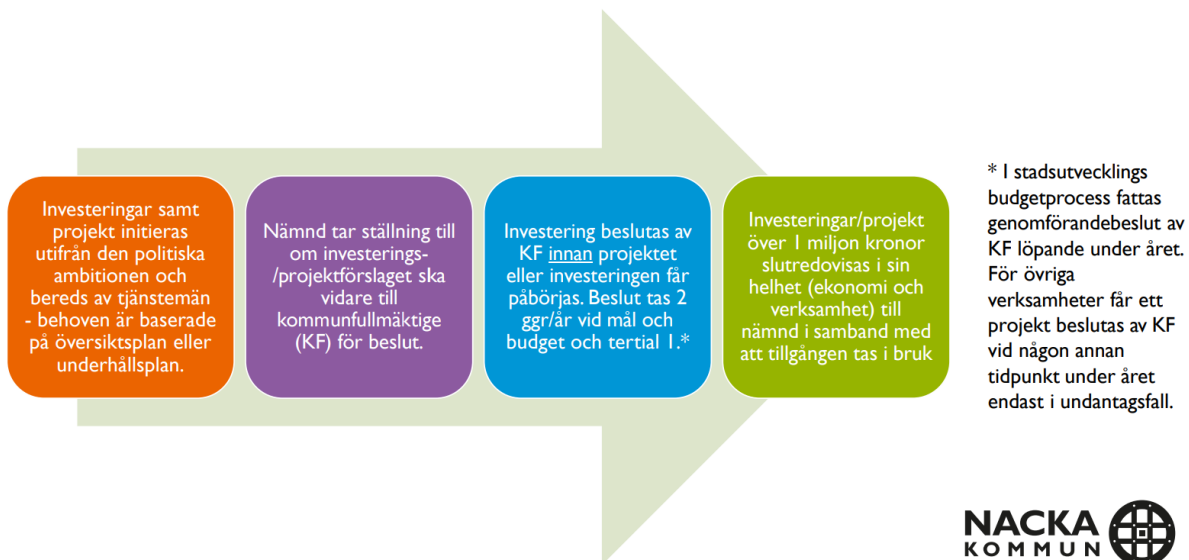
Investeringar samt projekt initieras utifrån den politiska ambitionen och bereds av tjänstemän - behoven är baserade på översiktsplan eller underhållsplan.

Nämnd tar ställning till om investerings-/projektförslaget ska vidare till kommunfullmäktige (KF) för beslut.

Investering beslutas av KF innan projektet eller investeringen får påbörjas. Beslut tas 2 ggr/år vid mål och budget och tertial 1.*

Investeringar/projekt över 1 miljon kronor slutredovisas i sin helhet (ekonomi och verksamhet) till nämnd i samband med att tillgången tas i bruk

* I stadsutvecklings budgetprocess fattas genomförandebeslut av KF löpande under året. För övriga verksamheter får ett projekt beslutas av KF vid någon annan tidpunkt under året endast i undantagsfall.

NACKA KOMMUN